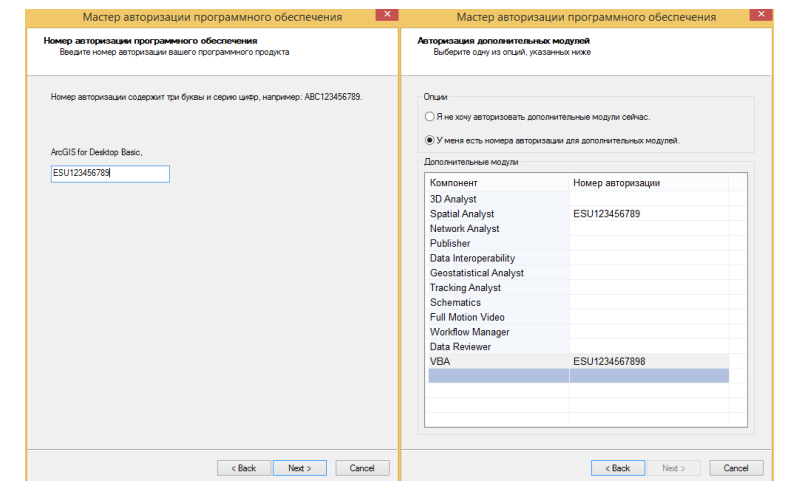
Мастер авторизации программного обеспечения

Номер авторизации программного обеспечения
Введите номер авторизации вашего программного продукта

Номер авторизации содержит три буквы и серию цифр, например: ABC123456789.

ArcGIS for Desktop Basic,

ESU123456789

< Back | Next > | Cancel

Мастер авторизации программного обеспечения

Авторизация дополнительных модулей
Выберите одну из опций, указанных ниже

Опции

Я не хочу авторизовать дополнительные модули сейчас.

У меня есть номера авторизации для дополнительных модулей.

Дополнительные модули

| Компонент | Номер авторизации |
|---|---|
| 3D Analyst | |
| Spatial Analyst | ESU123456789 |
| Network Analyst | |
| Publisher | |
| Data Interoperability | |
| Geostatistical Analyst | |
| Tracking Analyst | |
| Schematics | |
| Full Motion Video | |
| Workflow Manager | |
| Data Reviewer | |
| VBA | ESU1234567898 |

< Back | Next > | Cancel